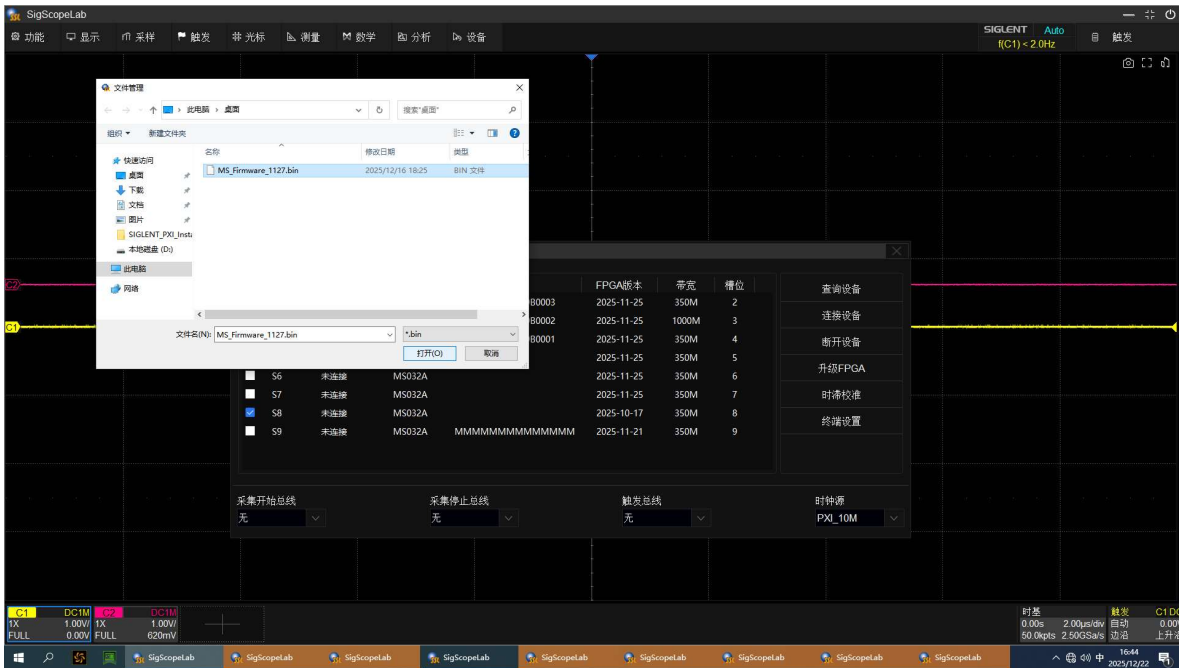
SigScopeLab

功能 显示 采样 触发 光标 测量 数学 分析 设备

SIGLENT Auto
f(C1) < 2.0Hz
触发

文件管理

此电脑 › 桌面
搜索"桌面"

组织 ▾ 新建文件夹

快速访问
桌面
下载
文档
图片
SIGLENT_PXI_Insta
本地磁盘 (D:)
此电脑
网络

| 名称 | 修改日期 | 类型 |
|---|---|---|
| MS_Firmware_1127.bin | 2025/12/16 18:25 | BIN 文件 |

文件名(N): MS_Firmware_1127.bin
*.bin
打开(O) 取消

| | | | | | FPGA版本 | 带宽 | 槽位 |
|---|---|---|---|---|---|---|---|
| | | | | B0003 | 2025-11-25 | 350M | 2 |
| | | | | B0002 | 2025-11-25 | 1000M | 3 |
| | | | | B0001 | 2025-11-25 | 350M | 4 |
| | | | | | 2025-11-25 | 350M | 5 |
| | S6 | 未连接 | MS032A | | 2025-11-25 | 350M | 6 |
| | S7 | 未连接 | MS032A | | 2025-11-25 | 350M | 7 |
| ☑ | S8 | 未连接 | MS032A | | 2025-10-17 | 350M | 8 |
| | S9 | 未连接 | MS032A | MMMMMMMMMMMMMM | 2025-11-21 | 350M | 9 |

查询设备
连接设备
断开设备
升级FPGA
时沛校准
终端设置

采集开始总线 无
采集停止总线 无
触发总线 无
时钟源 PXI_10M

C2
C1

C1 DC1M 1X 1.00V/ FULL 0.00V
C2 DC1M 1X 1.00V/ FULL 620mV

时基 0.00s 2.00μs/div 50.0kpts 2.50GSa/s
触发 自动 边沿
C1 DC 0.00V 上升

SigScopeLab SigScopeLab SigScopeLab SigScopeLab SigScopeLab SigScopeLab SigScopeLab SigScopeLab SigScopeLab
中 16:44 2025/12/22